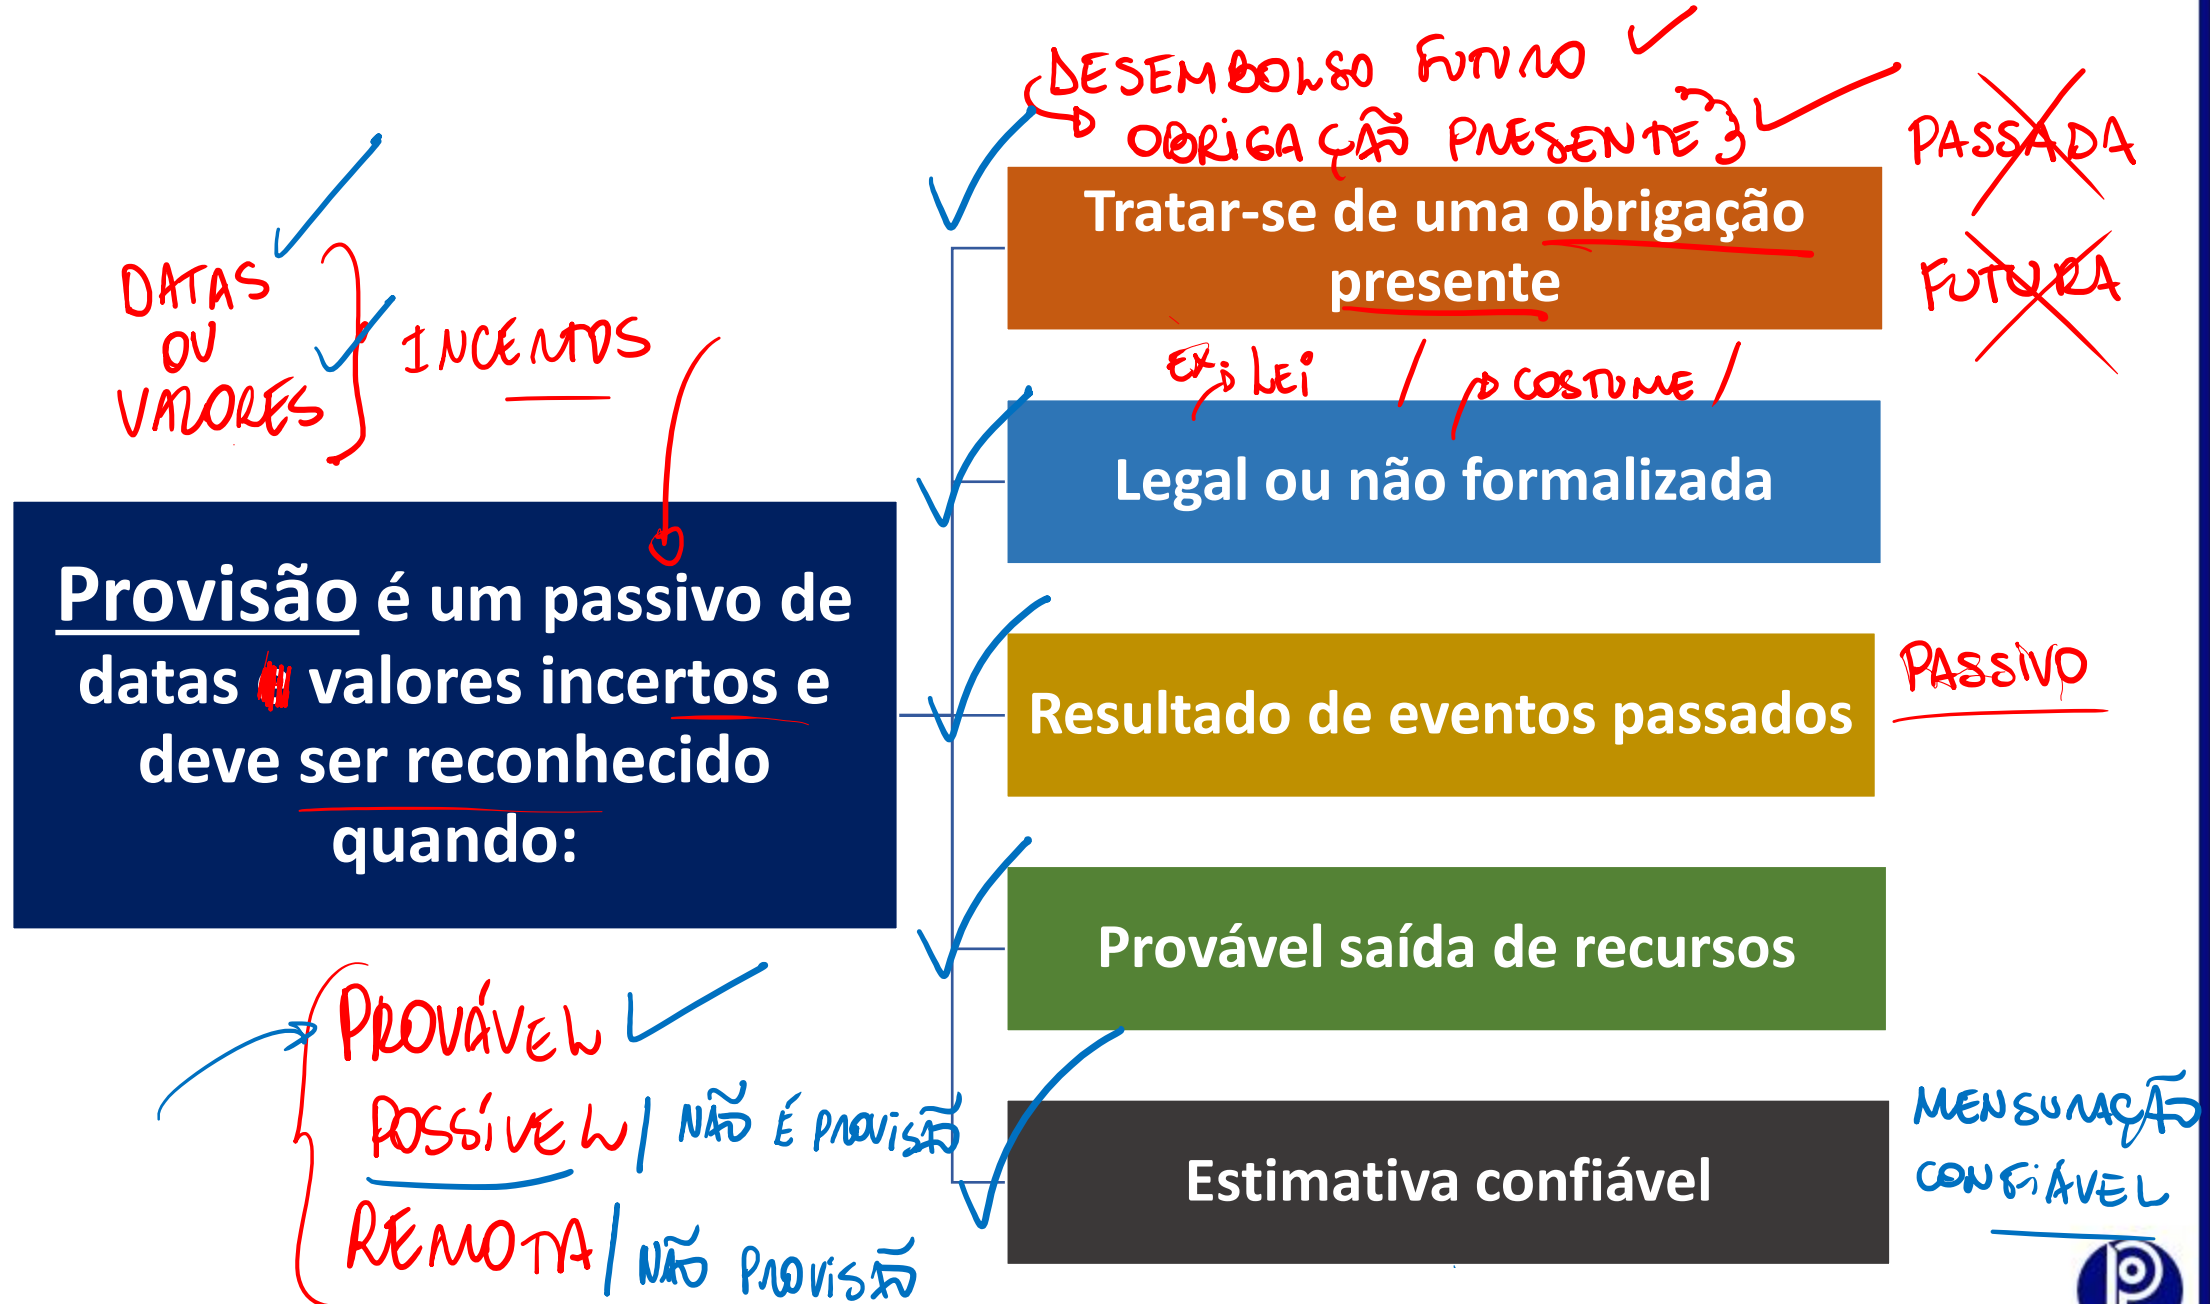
DESEMBOLSO FUTURO
OBRIGAÇÃO PRESENTE

PASSADA
FUTURA

DATAS OU VALORES
INCERTOS

Provisão é um passivo de datas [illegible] valores incertos e deve ser reconhecido quando:

Tratar-se de uma obrigação presente

EX: LEI / COSTUME /

Legal ou não formalizada

Resultado de eventos passados

PASSIVO

Provável saída de recursos

Estimativa confiável

MENSURAÇÃO CONFIÁVEL

PROVÁVEL
POSSÍVEL / NÃO É PROVISÃO
REMOTA / NÃO PROVISÃO